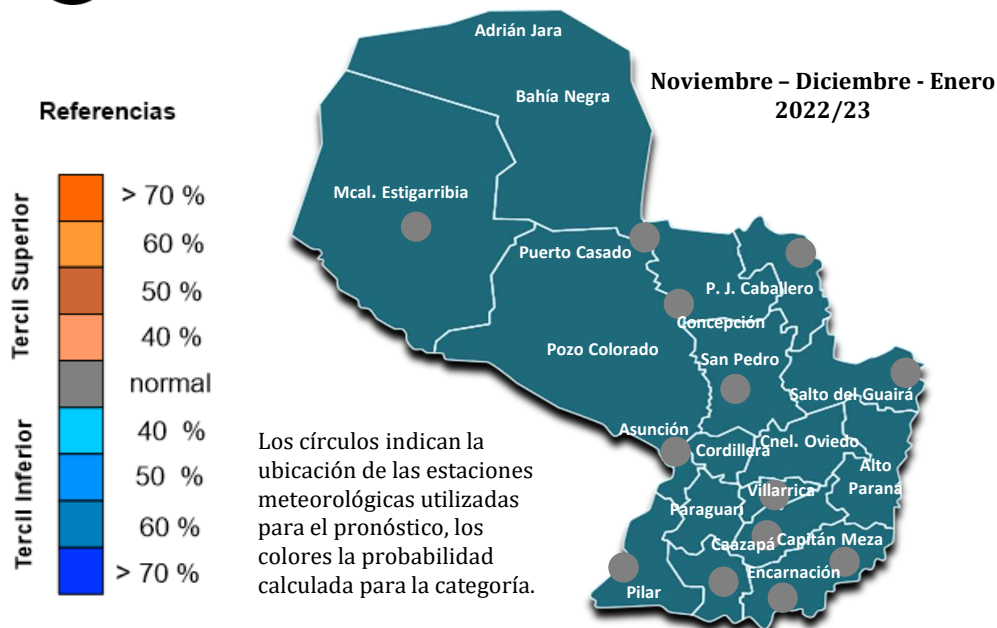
Referencias

Tercil Superior

> 70 %
60 %
50 %
40 %
normal
40 %
50 %
60 %
> 70 %

Tercil Inferior

Noviembre – Diciembre - Enero
2022/23

Adrián Jara
Bahía Negra
Mcal. Estigarribia
Puerto Casado
P. J. Caballero
Concepción
Pozo Colorado
San Pedro
Salto del Guairá
Asunción
Cordillera
Cnel. Oviedo
Alto Paraná
Villarrica
Paraguarí
Caazapá
Capitán Meza
Encarnación
Pilar

Los círculos indican la ubicación de las estaciones meteorológicas utilizadas para el pronóstico, los colores la probabilidad calculada para la categoría.